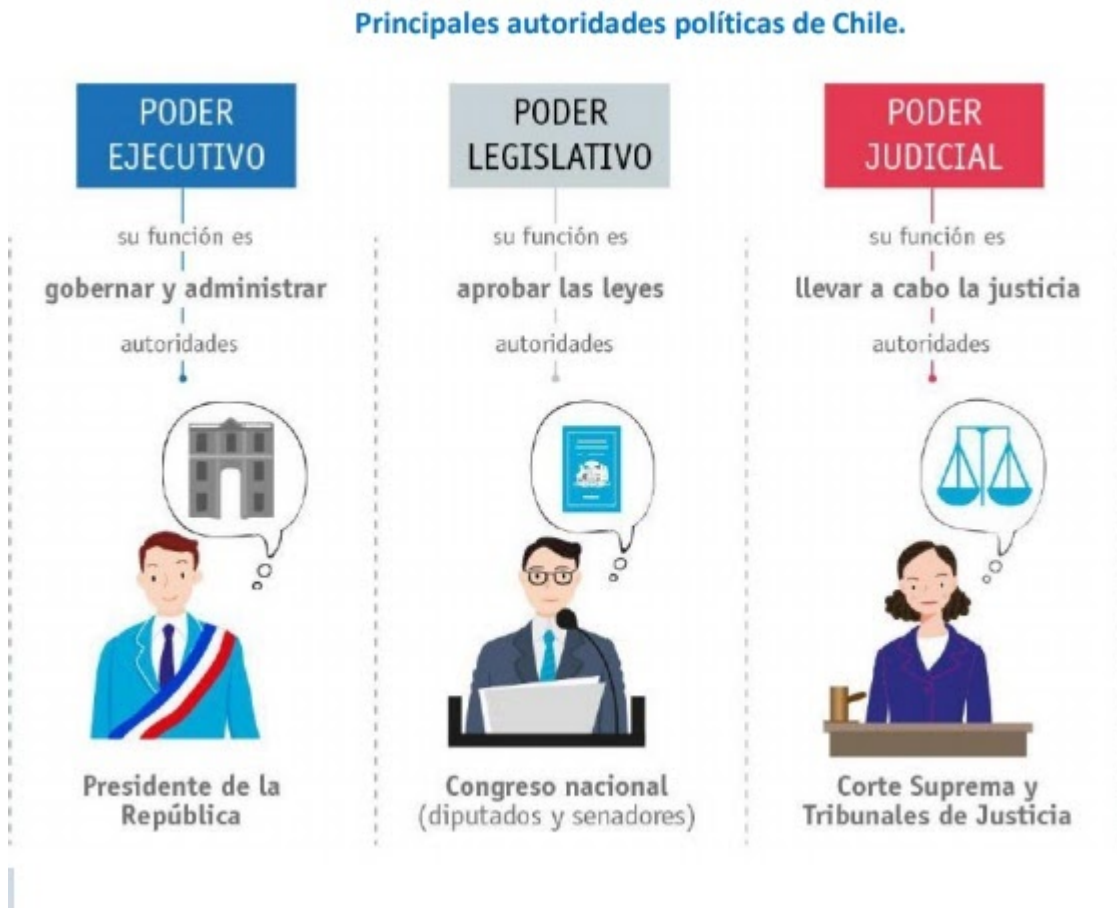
Principales autoridades políticas de Chile.

PODER EJECUTIVO

su función es

gobernar y administrar

autoridades

Presidente de la República

PODER LEGISLATIVO

su función es

aprobar las leyes

autoridades

Congreso nacional (diputados y senadores)

PODER JUDICIAL

su función es

llevar a cabo la justicia

autoridades

Corte Suprema y Tribunales de Justicia